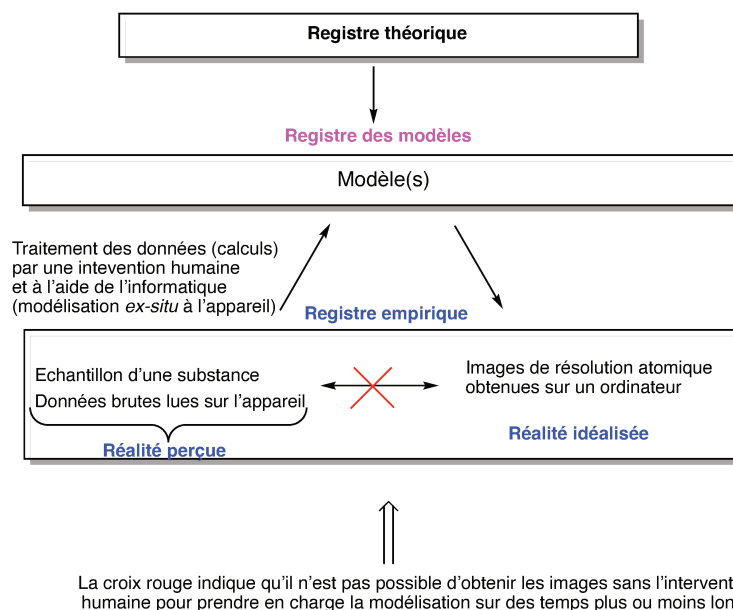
Registre théorique

Registre des modèles

Modèle(s)

Traitement des données (calculs) par une intevention humaine et à l'aide de l'informatique (modélisation *ex-situ* à l'appareil)

Registre empirique

Echantillon d'une substance

Données brutes lues sur l'appareil

Réalité perçue

Images de résolution atomique obtenues sur un ordinateur

Réalité idéalisée

La croix rouge indique qu'il n'est pas possible d'obtenir les images sans l'intervent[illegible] humaine pour prendre en charge la modélisation sur des temps plus ou moins lon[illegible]